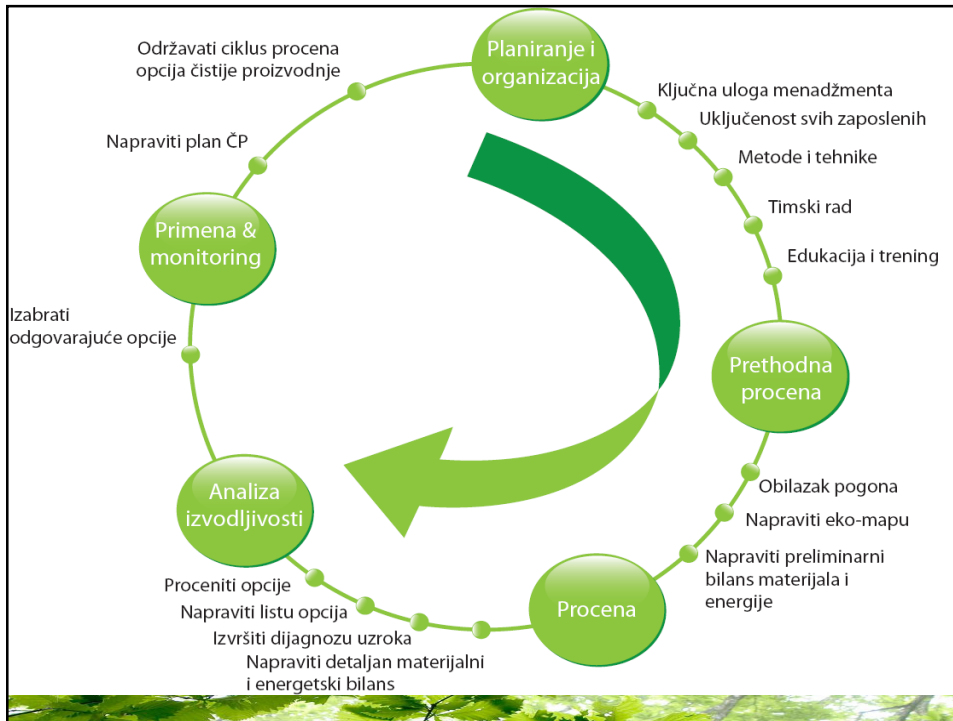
Planiranje i organizacija

Ključna uloga menadžmenta

Uključenost svih zaposlenih

Metode i tehnike

Timski rad

Edukacija i trening

Prethodna procena

Obilazak pogona

Napraviti eko-mapu

Napraviti preliminarni bilans materijala i energije

Procena

Napraviti detaljan materijalni i energetski bilans

Izvršiti dijagnozu uzroka

Napraviti listu opcija

Proceniti opcije

Analiza izvodljivosti

Izabrati odgovarajuće opcije

Primena & monitoring

Napraviti plan ČP

Održavati ciklus procena opcija čistije proizvodnje